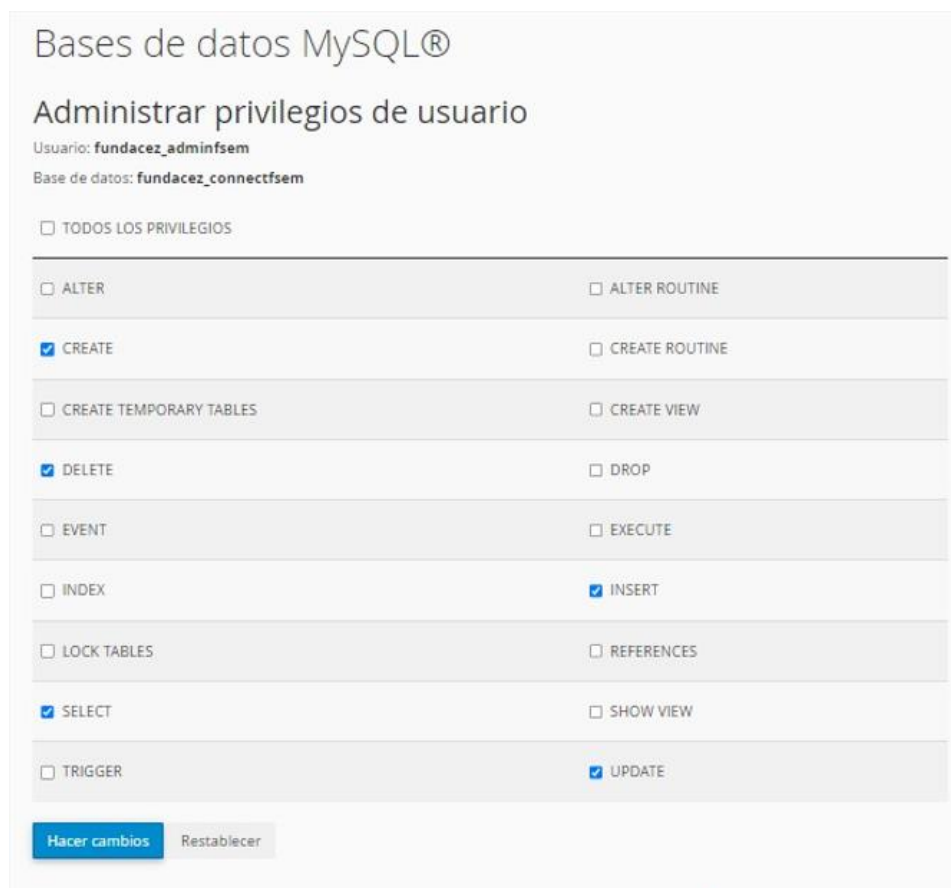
Bases de datos MySQL®

Administrar privilegios de usuario

Usuario: **fundacez_adminfsem**

Base de datos: **fundacez_connectfsem**

☐ TODOS LOS PRIVILEGIOS

| | |
|---|---|
| ☐ ALTER | ☐ ALTER ROUTINE |
| ☑ CREATE | ☐ CREATE ROUTINE |
| ☐ CREATE TEMPORARY TABLES | ☐ CREATE VIEW |
| ☑ DELETE | ☐ DROP |
| ☐ EVENT | ☐ EXECUTE |
| ☐ INDEX | ☑ INSERT |
| ☐ LOCK TABLES | ☐ REFERENCES |
| ☑ SELECT | ☐ SHOW VIEW |
| ☐ TRIGGER | ☑ UPDATE |

Hacer cambios   Restablecer